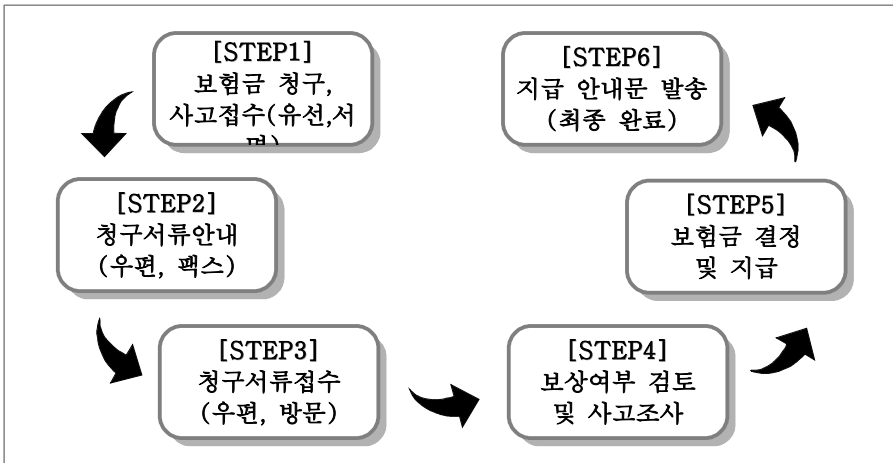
[STEP1]
보험금 청구,
사고접수(유선,서
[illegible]

[STEP2]
청구서류안내
(우편, 팩스)

[STEP3]
청구서류접수
(우편, 방문)

[STEP4]
보상여부 검토
및 사고조사

[STEP5]
보험금 결정
및 지급

[STEP6]
지급 안내문 발송
(최종 완료)